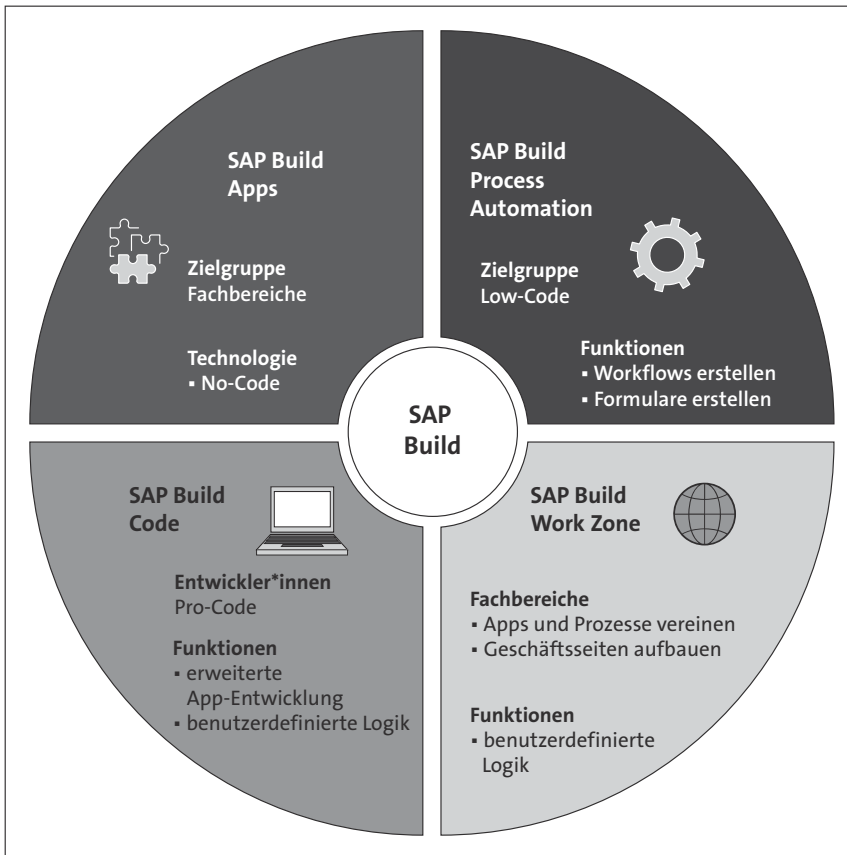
SAP Build
Apps

Zielgruppe
Fachbereiche

Technologie
▪ No-Code

SAP Build
Process
Automation

Zielgruppe
Low-Code

Funktionen
▪ Workflows erstellen
▪ Formulare erstellen

SAP
Build

SAP Build
Code

Entwickler*innen
Pro-Code

Funktionen
▪ erweiterte App-Entwicklung
▪ benutzerdefinierte Logik

SAP Build
Work Zone

Fachbereiche
▪ Apps und Prozesse vereinen
▪ Geschäftsseiten aufbauen

Funktionen
▪ benutzerdefinierte Logik